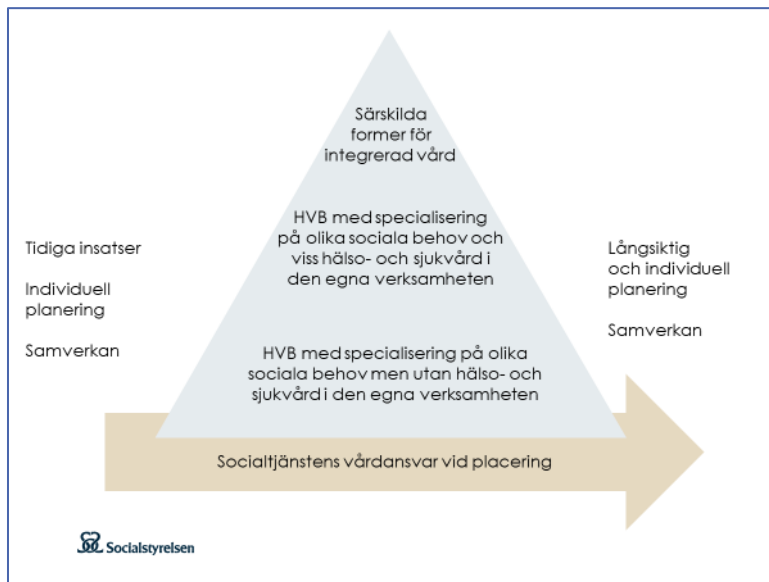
Tidiga insatser

Individuell planering

Samverkan

Särskilda former för integrerad vård

HVB med specialisering på olika sociala behov och viss hälso- och sjukvård i den egna verksamheten

HVB med specialisering på olika sociala behov men utan hälso- och sjukvård i den egna verksamheten

Långsiktig och individuell planering

Samverkan

Socialtjänstens vårdansvar vid placering

Socialstyrelsen